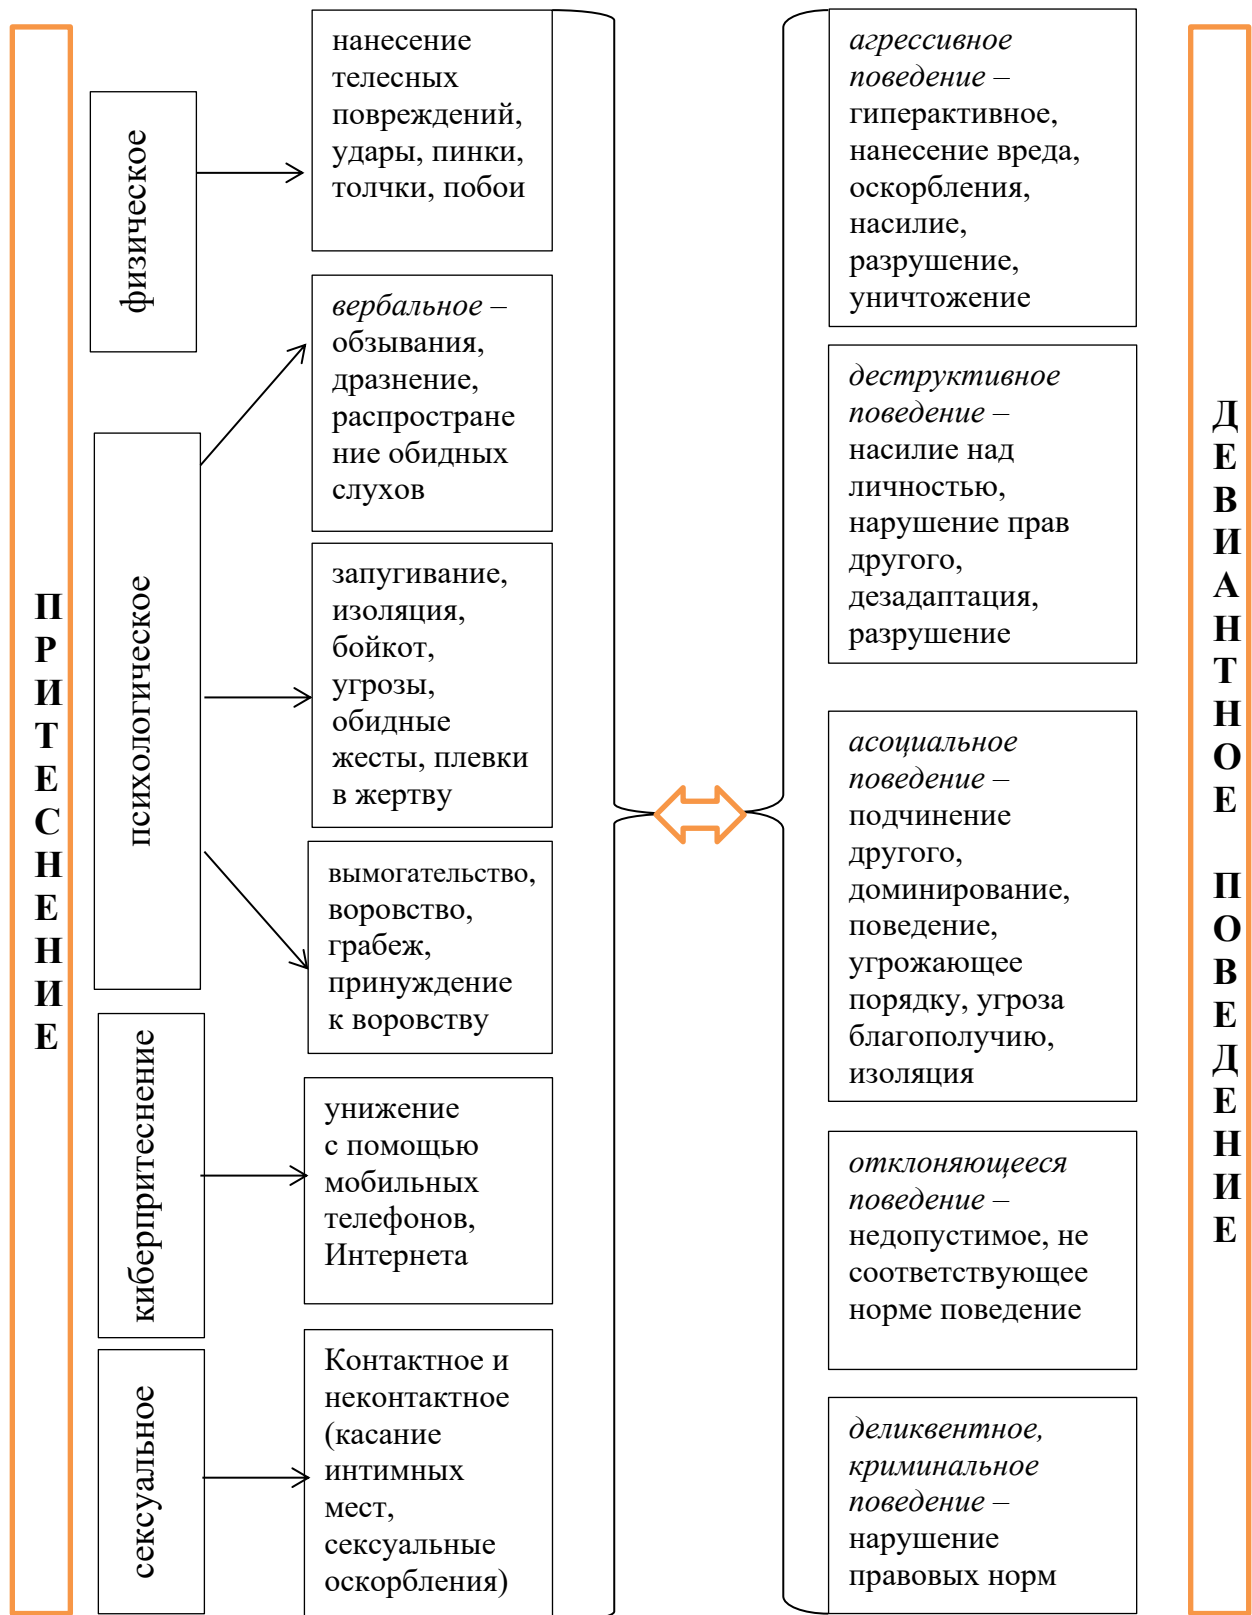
ПРИТЕСНЕНИЕ

физическое

нанесение телесных повреждений, удары, пинки, толчки, побои

психологическое

вербальное – обзывания, дразнение, распростране ние обидных слухов

запугивание, изоляция, бойкот, угрозы, обидные жесты, плевки в жертву

вымогательство, воровство, грабеж, принуждение к воровству

кибепритеснение

унижение с помощью мобильных телефонов, Интернета

сексуальное

Контактное и неконтактное (касание интимных мест, сексуальные оскорбления)

агрессивное поведение – гиперактивное, нанесение вреда, оскорбления, насилие, разрушение, уничтожение

деструктивное поведение – насилие над личностью, нарушение прав другого, дезадаптация, разрушение

асоциальное поведение – подчинение другого, доминирование, поведение, угрожающее порядку, угроза благополучию, изоляция

отклоняющееся поведение – недопустимое, не соответствующее норме поведение

деликвентное, криминальное поведение – нарушение правовых норм

ДЕВИАНТНОЕ ПОВЕДЕНИЕ